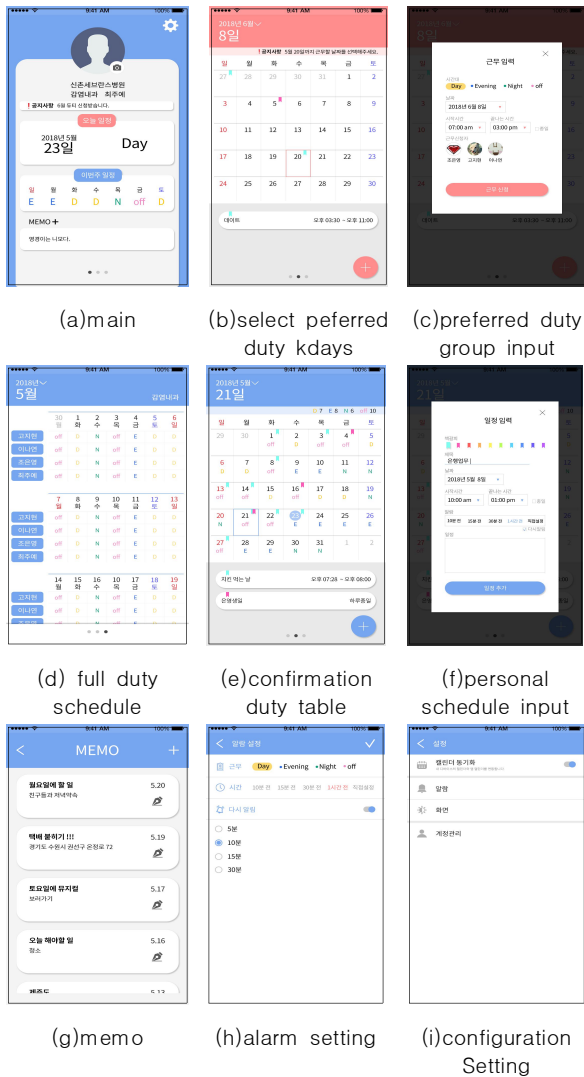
9:41 AM 100%
신촌세브란스병원
감염내과 최주예
공지사항 6월 듀티 신청받습니다.
오늘 일정
2018년 5월
23일
Day
이번주 일정
일 월 화 수 목 금 토
E E D D N off D
MEMO +
명랑하는 니었다.

(a)main

9:41 AM 100%
2018년 6월
8일
공지사항 5월 20일까지 근무일 날짜를 신청해주세요.
일 월 화 수 목 금 토
27 28 29 30 31 1 2
3 4 5 6 7 8 9
10 11 12 13 14 15 16
17 18 19 20 21 22 23
24 25 26 27 28 29 30
데이트 오후 03:30 ~ 오후 11:00
+

(b)select peferred duty kdays

근무 입력
Day Evening Night off
2018년 6월 8일
07:00 am 03:00 pm
조은영 고지현 이나연
근무 신청

(c)preferred duty group input

9:41 AM 100%
2018년
5월
감염내과
30 일 1 월 2 화 3 수 4 목 5 금 6 토
고지현 off D N off E D D
이나연 off D N off E D D
조은영 off D N off E D D
최주예 off D N off E D D
7 8 9 10 11 12 13
고지현 off D N off E D D
이나연 off D N off E D D
조은영 off D N off E D D
최주예 off D N off E D D
14 15 16 17 18 19 20
고지현 off D N off E D D
이나연 off D N off E D D

(d) full duty schedule

9:41 AM 100%
2018년 5월
21일
7 E 8 N 6 off 8
일 월 화 수 목 금 토
29 30 1 2 3 4 5
6 7 8 9 10 11 12
13 14 15 16 17 18 19
20 21 22 23 24 25 26
27 28 29 30 31 1 2
치킨 먹는 날 오후 07:28 ~ 오후 08:00
은영생일 하루종일
+

(e)confirmation duty table

일정 입력
은행업무
2018년 5월 8일
10:00 am 01:00 pm
10분 전 15분 전 30분 전 1시간 전 직접설정
일정 추가

(f)personal schedule input

<
MEMO
+
월요일에 할 일 5.20
친구들과 저녁약속
택배 붙이기 !!! 5.19
경기도 수원시 권선구 온정로 72
토요일에 뮤지컬 5.17
브라가기
오늘 해야할 일 5.16
청소

(g)memo

9:41 AM 100%
<
알람 설정
근무 Day Evening Night off
시간 10분 전 15분 전 30분 전 1시간 전 직접설정
다시 알림
5분
10분
15분
30분

(h)alarm setting

9:41 AM 100%
<
설정
캘린더 동기화
알람
화면
계정관리

(i)configuration Setting